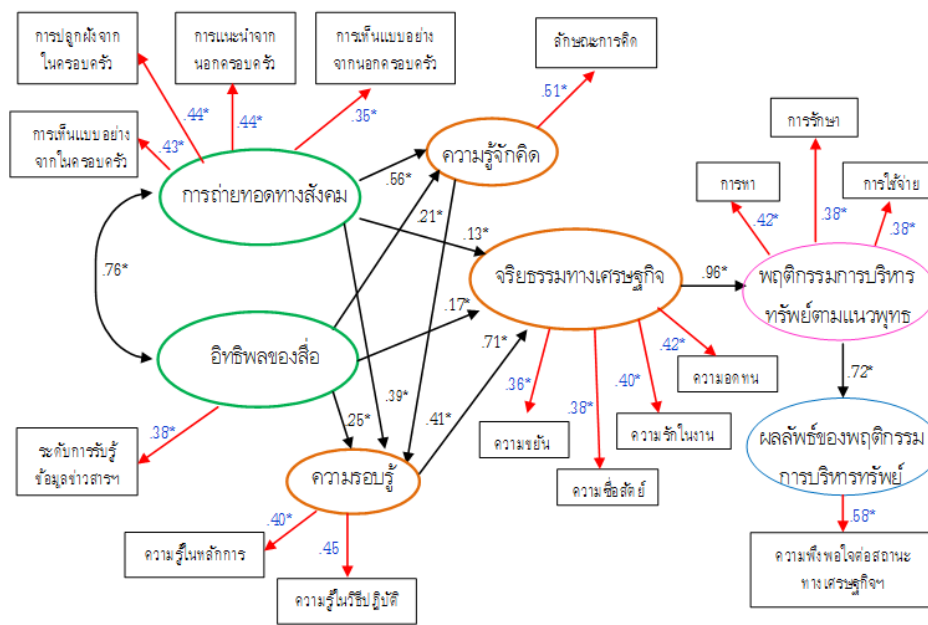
การปลูกฝังจาก ในครอบครัว

การแนะนำจาก นอกครอบครัว

การเห็นแบบอย่าง จากนอกครอบครัว

ลักษณะการคิด

.44*

.44*

.35*

.51*

การเห็นแบบอย่าง จากในครอบครัว

.43*

การรักษา

การถ่ายทอดทางสังคม

ความรู้จักคิด

การหา

การใช้จ่าย

.56*

.42*

.38*

.38*

.76*

.21*

.13*

จริยธรรมทางเศรษฐกิจ

.96*

พฤติกรรมการบริหาร ทรัพย์ตามแนวพุทธ

อิทธิพลของสื่อ

.17*

.71*

.42*

.72*

ความอดทน

.39*

.36*

.40*

.38*

ระดับการรับรู้ ข้อมูลข่าวสารฯ

.38*

.25*

.41*

ความขยัน

ความรักในงาน

ผลลัพธ์ของพฤติกรรม การบริหารทรัพย์

ความรอบรู้

ความซื่อสัตย์

.40*

.46

.58*

ความรู้ในหลักการ

ความพึงพอใจต่อสถานะ ทางเศรษฐกิจฯ

ความรู้ในวิธีปฏิบัติ